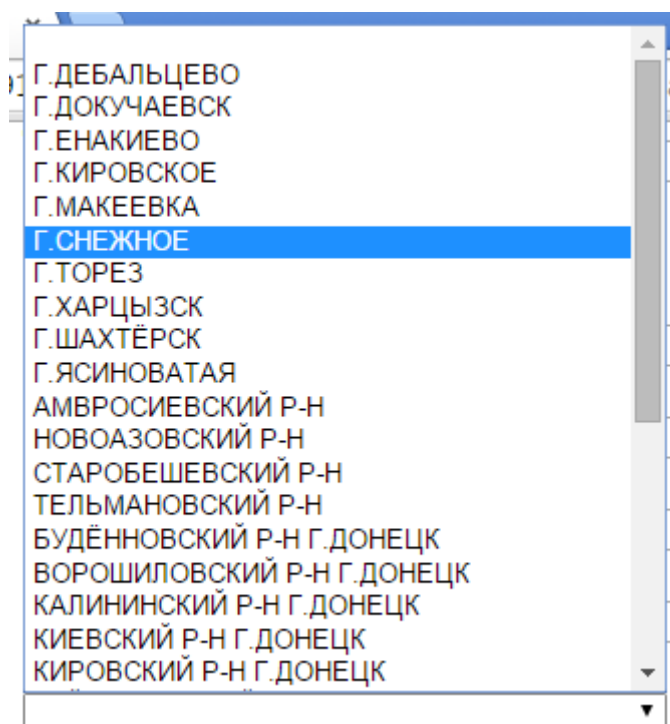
Г.ДЕБАЛЬЦЕВО
Г.ДОКУЧАЕВСК
Г.ЕНАКИЕВО
Г.КИРОВСКОЕ
Г.МАКЕЕВКА
Г.СНЕЖНОЕ
Г.ТОРЕЗ
Г.ХАРЦЫЗСК
Г.ШАХТЁРСК
Г.ЯСИНОВАТАЯ
АМВРОСИЕВСКИЙ Р-Н
НОВОАЗОВСКИЙ Р-Н
СТАРОБЕШЕВСКИЙ Р-Н
ТЕЛЬМАНОВСКИЙ Р-Н
БУДЁННОВСКИЙ Р-Н Г.ДОНЕЦК
ВОРОШИЛОВСКИЙ Р-Н Г.ДОНЕЦК
КАЛИНИНСКИЙ Р-Н Г.ДОНЕЦК
КИЕВСКИЙ Р-Н Г.ДОНЕЦК
КИРОВСКИЙ Р-Н Г.ДОНЕЦК